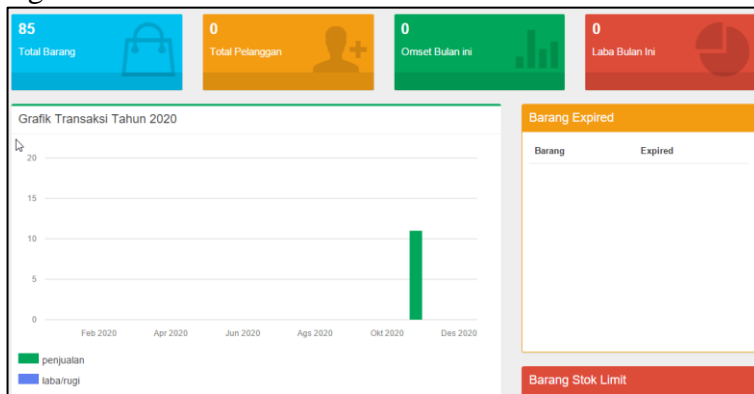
85
Total Barang

0
Total Pelanggan

0
Omset Bulan ini

0
Laba Bulan Ini

Grafik Transaksi Tahun 2020

20
15
10
5
0

Feb 2020 Apr 2020 Jun 2020 Ags 2020 Okt 2020 Des 2020

penjualan
laba/rugi

Barang Expired

| Barang | Expired |
|---|---|

Barang Stok Limit